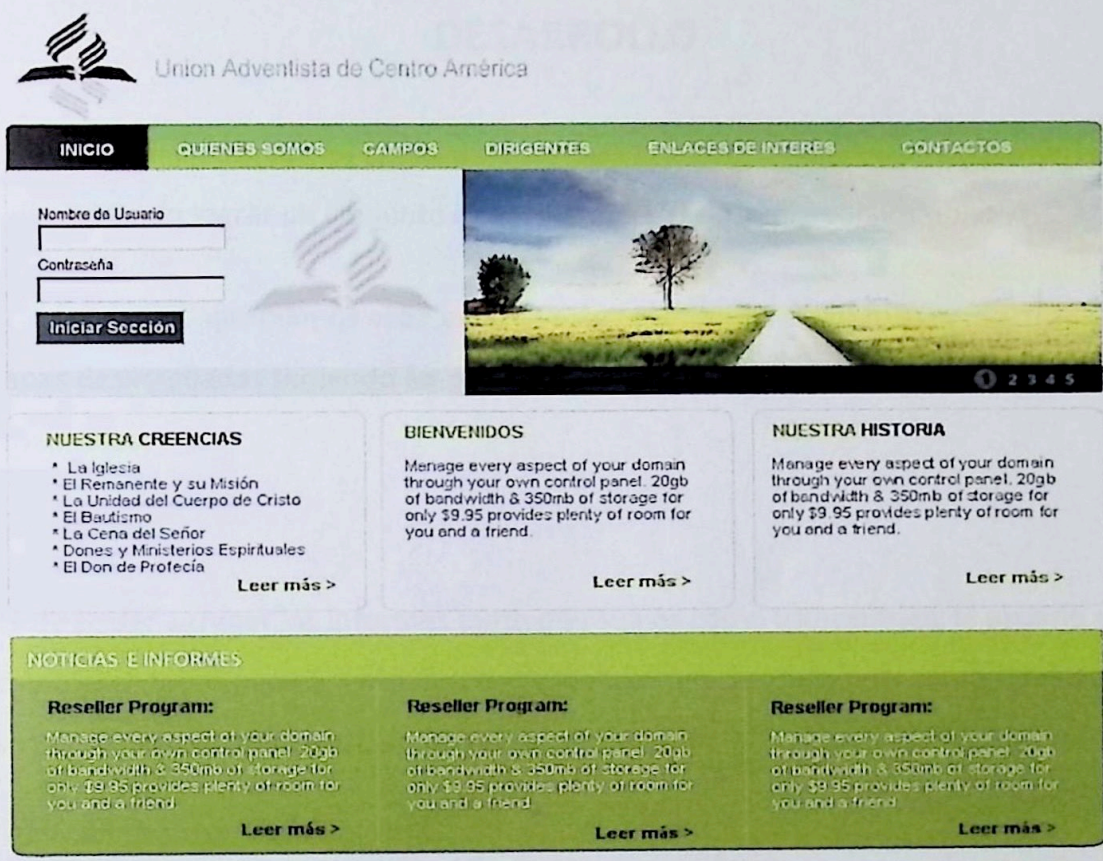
Union Adventista de Centro América

INICIO QUIENES SOMOS CAMPOS DIRIGENTES ENLACES DE INTERES CONTACTOS

Nombre de Usuario

Contraseña

Iniciar Sección

1 2 3 4 5

NUESTRA CREENCIAS

* La Iglesia
* El Remanente y su Misión
* La Unidad del Cuerpo de Cristo
* El Bautismo
* La Cena del Señor
* Dones y Ministerios Espirituales
* El Don de Profecía

Leer más >

BIENVENIDOS

Manage every aspect of your domain through your own control panel. 20gb of bandwidth & 350mb of storage for only $9.95 provides plenty of room for you and a friend.

Leer más >

NUESTRA HISTORIA

Manage every aspect of your domain through your own control panel. 20gb of bandwidth & 350mb of storage for only $9.95 provides plenty of room for you and a friend.

Leer más >

NOTICIAS E INFORMES

Reseller Program:

Manage every aspect of your domain through your own control panel. 20gb of bandwidth & 350mb of storage for only $9.95 provides plenty of room for you and a friend.

Leer más >

Reseller Program:

Manage every aspect of your domain through your own control panel. 20gb of bandwidth & 350mb of storage for only $9.95 provides plenty of room for you and a friend.

Leer más >

Reseller Program:

Manage every aspect of your domain through your own control panel. 20gb of bandwidth & 350mb of storage for only $9.95 provides plenty of room for you and a friend.

Leer más >